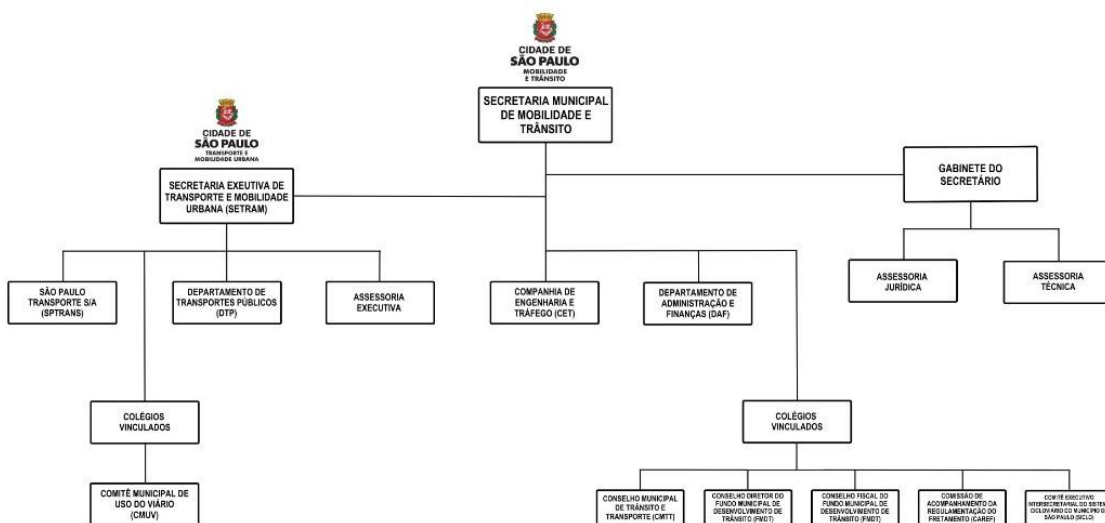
CIDADE DE
SÃO PAULO
MOBILIDADE
E TRÂNSITO

SECRETARIA MUNICIPAL DE MOBILIDADE E TRÂNSITO

CIDADE DE
SÃO PAULO
TRANSPORTE E
MOBILIDADE URBANA

SECRETARIA EXETUIVA DE TRANSPORTE E MOBILIDADE URBANA (SETRAM)

GABINETE DO SECRETÁRIO

SÃO PAULO TRANSPORTE S/A (SPTRANS)

DEPARTAMENTO DE TRANSPORTES PÚBLICOS (DTP)

ASSESSORIA EXECUTIVA

COMPANHIA DE ENGENHARIA E TRÁFEGO (CET)

DEPARTAMENTO DE ADMINISTRAÇÃO E FINANÇAS (DAF)

ASSESSORIA JURÍDICA

ASSESSORIA TÉCNICA

COLÉGIOS VINCULADOS

COLÉGIOS VINCULADOS

COMITÊ MUNICIPAL DE USO DO VIÁRIO (CMUV)

CONSELHO MUNICIPAL DE TRÂNSITO E TRANSPORTE (CMTT)

CONSELHO DIRETOR DO FUNDO MUNICIPAL DE DESENVOLVIMENTO DE TRÂNSITO (FMDT)

CONSELHO FISCAL DO FUNDO MUNICIPAL DE DESENVOLVIMENTO DE TRÂNSITO (FMDT)

COMISSÃO DE ACOMPANHAMENTO DA REGULAMENTAÇÃO DO FRETAMENTO (CAREF)

COMITÊ EXECUTIVO INTERSECRETARIAL DO SISTEMA CICLOVIÁRIO DO MUNICÍPIO DE SÃO PAULO (SICLO)